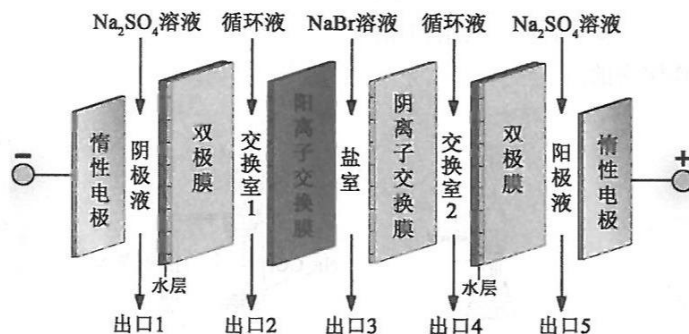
$Na_2SO_4$溶液 循环液 NaBr溶液 循环液 $Na_2SO_4$溶液

−

惰性电极

阴极液

双极膜

水层

交换室1

阳离子交换膜

盐室

阴离子交换膜

交换室2

双极膜

水层

阳极液

惰性电极

+

出口1 出口2 出口3 出口4 出口5